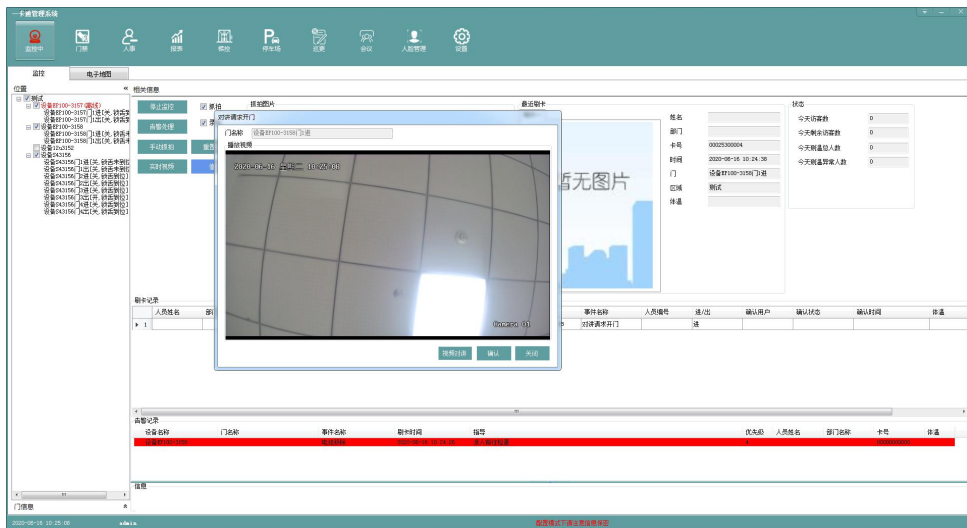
一卡通管理系统

监控中 门禁 人事 报表 梯控 停车场 巡更 会议 人脸管理 设置

监控 电子地图

位置 «
测试
设备BF100-3157(离线)
设备BF100-3157门1进(关,锁否
设备BF100-3157门1出(关,锁否
设备BF100-3158
设备BF100-3158门1进(关,锁否
设备BF100-3158门1出(关,锁否
设备12s3152
设备243156
设备243156门1进(关,锁否
设备243156门1出(关,锁否
设备243156门2进(关,锁否
设备243156门2出(关,锁否
设备243156门3进(关,锁否
设备243156门3出(关,锁否
设备243156门4进(关,锁否
设备243156门4出(关,锁否

相关信息
停止监控 抓拍 抓拍图片 最近刷卡 状态
查看处理 手动抓拍 重置 实时视频

对讲请求开门
门名称 设备BF100-3158门1进
播放视频
2020-06-16 星期二 10:25:08
Camera 01
视频对讲 确认 关闭

暂无图片

姓名
部门
卡号 00025300004
时间 2020-06-16 10:24:38
门 设备BF100-3158门1进
区域 测试
体温

今天访客数 0
今天剩余访客数 0
今天测温总人数 0
今天测温异常人数 0

刷卡记录
人员姓名 部门 事件名称 人员编号 进/出 确认用户 确认状态 确认时间 体温
▶ 1 对讲请求开门 进

告警记录
设备名称 门名称 事件名称 刷卡时间 描述 优先级 人员姓名 部门名称 卡号 体温
设备BF100-3158 非法刷卡 2020-06-16 10:24:38 非法卡 1 00000000000

信息

门信息 «

2020-06-16 10:25:08 admin 配置模式下请注意保存